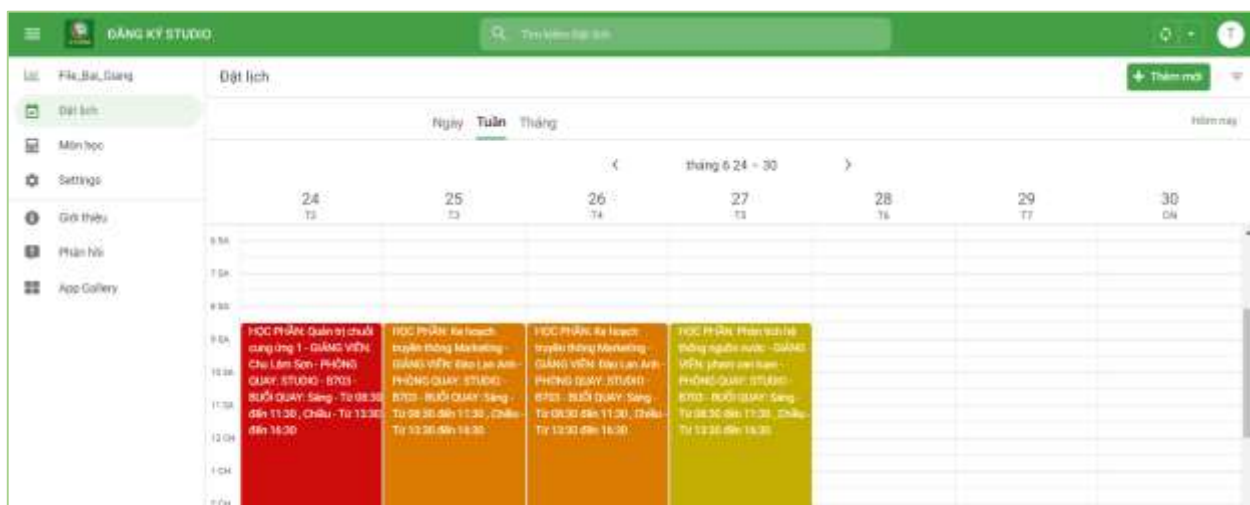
ĐĂNG KÝ STUDIO

Tìm kiếm Đặt lịch

File_Bai_Giang
Đặt lịch
Môn học
Settings
Giới thiệu
Phản hồi
App Gallery

Đặt lịch

+ Thêm mới

Ngày Tuần Tháng

Hôm nay

‹ tháng 6 24 – 30 ›

| 24 T2 | 25 T3 | 26 T4 | 27 T5 | 28 T6 | 29 T7 | 30 CN |
|---|---|---|---|---|---|---|

6 SA
7 SA
8 SA
9 SA
10 SA
11 SA
12 CH
1 CH
2 CH

HỌC PHẦN: Quản trị chuỗi cung ứng 1 - GIẢNG VIÊN: Chu Lâm Sơn - PHÒNG QUAY: STUDIO - B703 - BUỔI QUAY: Sáng - Từ 08:30 đến 11:30 , Chiều - Từ 13:30 đến 16:30

HỌC PHẦN: Kế hoạch truyền thông Marketing - GIẢNG VIÊN: Đào Lan Anh - PHÒNG QUAY: STUDIO - B703 - BUỔI QUAY: Sáng - Từ 08:30 đến 11:30 , Chiều - Từ 13:30 đến 16:30

HỌC PHẦN: Kế hoạch truyền thông Marketing - GIẢNG VIÊN: Đào Lan Anh - PHÒNG QUAY: STUDIO - B703 - BUỔI QUAY: Sáng - Từ 08:30 đến 11:30 , Chiều - Từ 13:30 đến 16:30

HỌC PHẦN: Phân tích hệ thống nguồn nước - GIẢNG VIÊN: phạm văn toàn - PHÒNG QUAY: STUDIO - B703 - BUỔI QUAY: Sáng - Từ 08:30 đến 11:30 , Chiều - Từ 13:30 đến 16:30